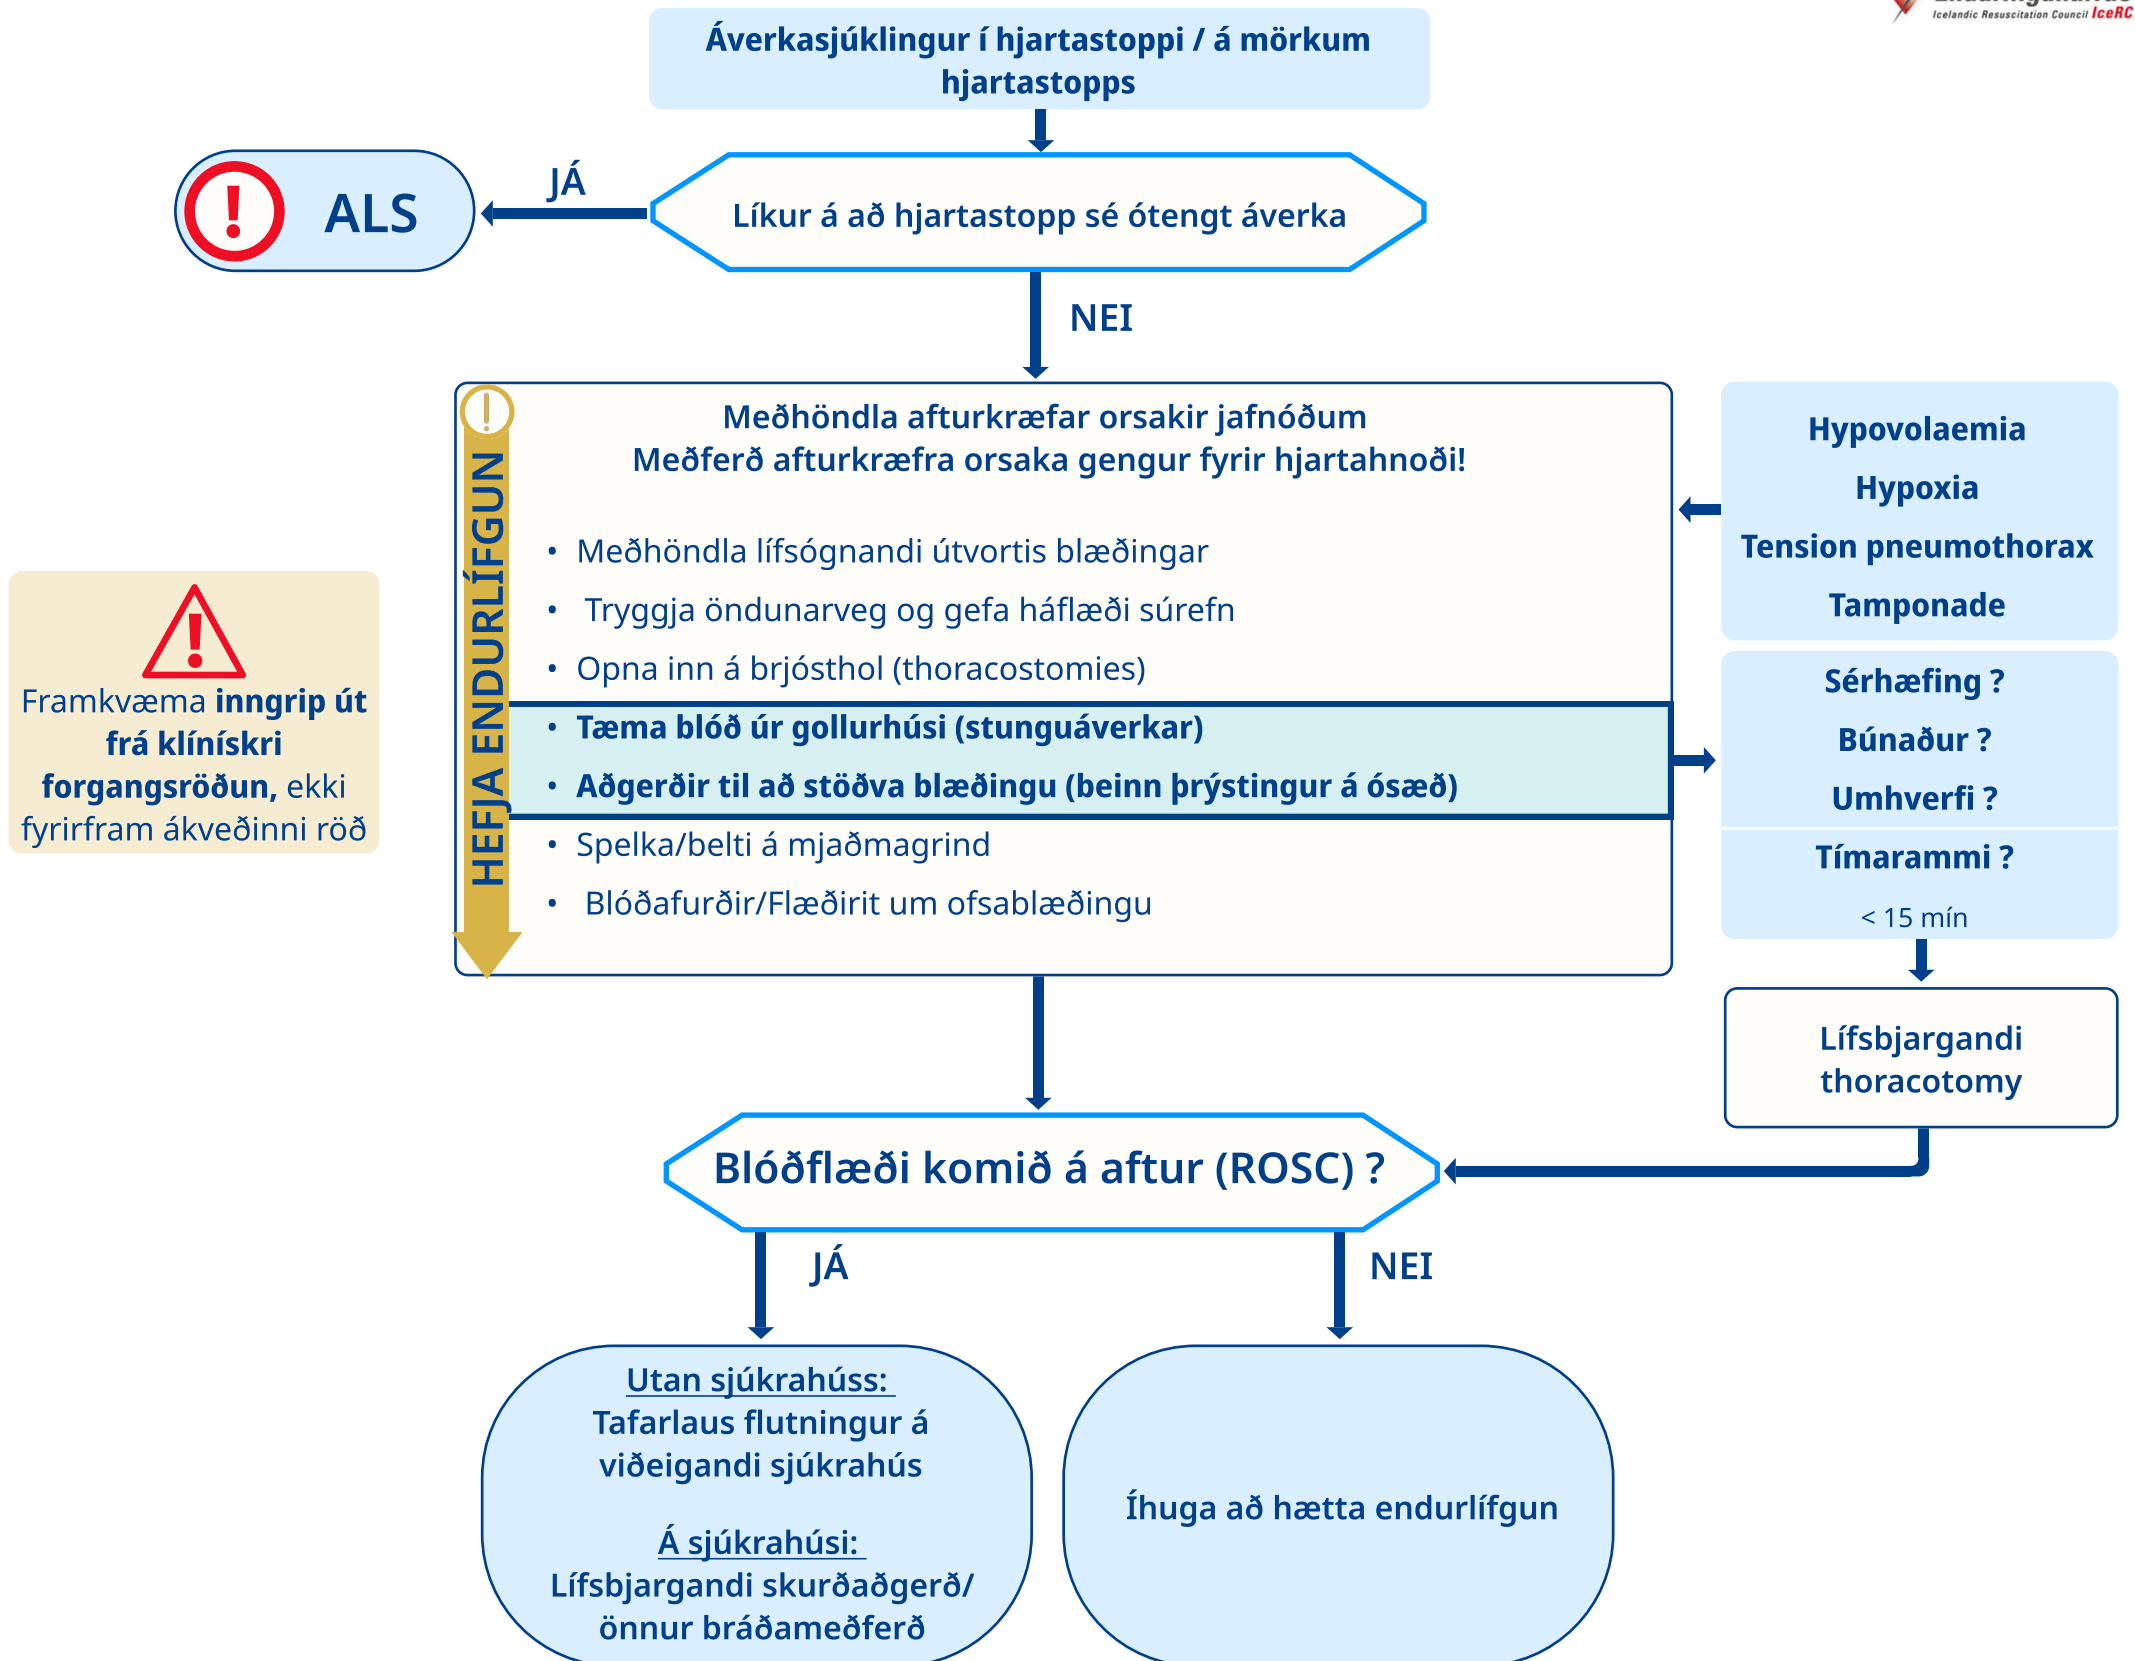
Icelandic Resuscitation Council IceRC

Áverkasjúklingur í hjartastoppi / á mörkum hjartastopps

Líkur á að hjartastopp sé ótengt áverka

JÁ

ALS

NEI

HEFJA ENDURLÍFGUN

Meðhöndla afturkræfar orsakir jafnóðum
Meðferð afturkræfra orsaka gengur fyrir hjartahnoði!

• Meðhöndla lífsógnandi útvortis blæðingar
• Tryggja öndunarveg og gefa háflæði súrefn
• Opna inn á brjósthol (thoracostomies)
• Tæma blóð úr gollurhúsi (stunguáverkar)
• Aðgerðir til að stöðva blæðingu (beinn þrýstingur á ósæð)
• Spelka/belti á mjaðmagrind
• Blóðafurðir/Flæðirit um ofsablæðingu

Framkvæma inngrip út frá klínískri forgangsröðun, ekki fyrirfram ákveðinni röð

Hypovolaemia
Hypoxia
Tension pneumothorax
Tamponade

Sérhæfing ?
Búnaður ?
Umhverfi ?
Tímarammi ?
< 15 mín

Lífsbjargandi thoracotomy

Blóðflæði komið á aftur (ROSC) ?

JÁ

NEI

Utan sjúkrahúss:
Tafarlaus flutningur á viðeigandi sjúkrahús

Á sjúkrahúsi:
Lífsbjargandi skurðaðgerð/ önnur bráðameðferð

Íhuga að hætta endurlífgun